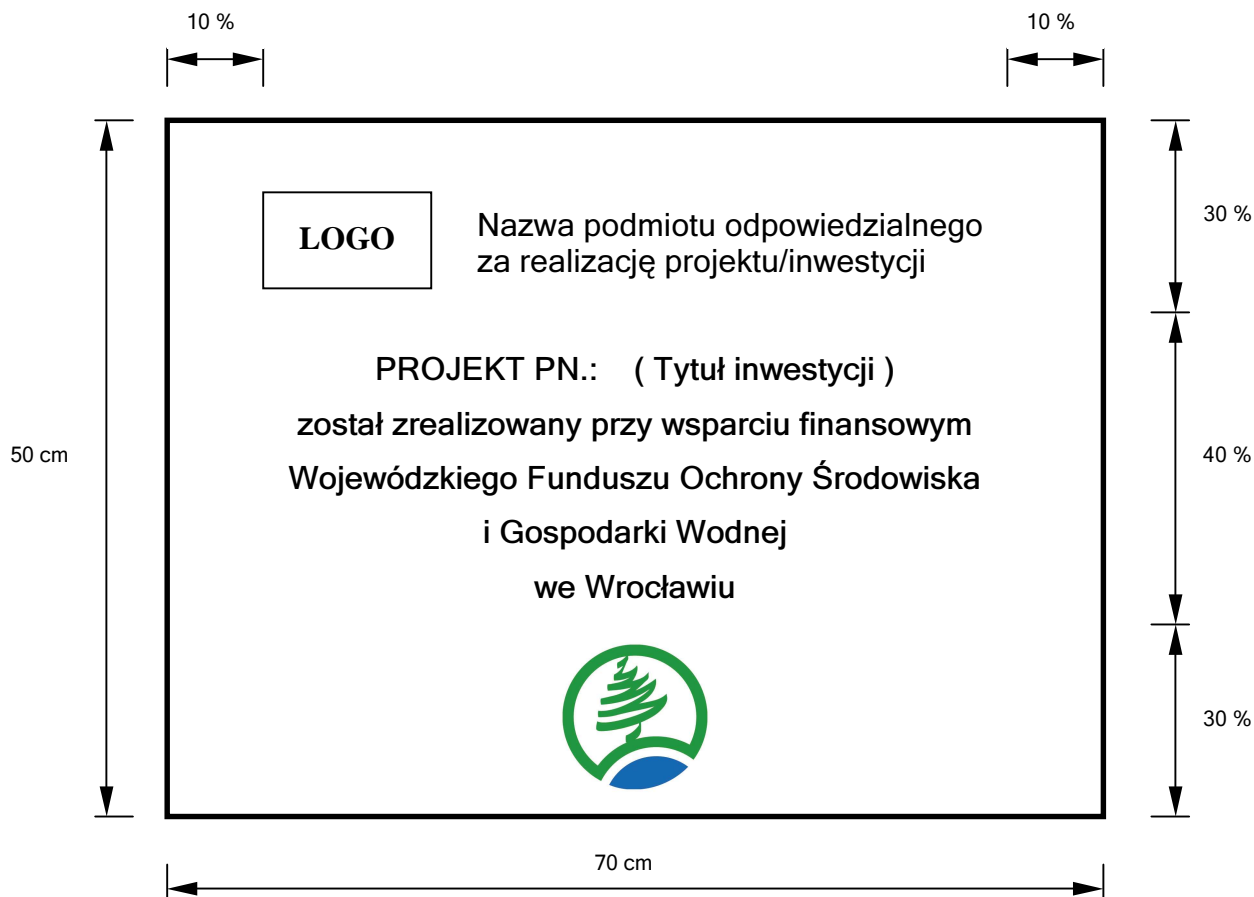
10 %

10 %

50 cm

LOGO

Nazwa podmiotu odpowiedzialnego za realizację projektu/inwestycji

PROJEKT PN.: ( Tytuł inwestycji )

został zrealizowany przy wsparciu finansowym

Wojewódzkiego Funduszu Ochrony Środowiska

i Gospodarki Wodnej

we Wrocławiu

30 %

40 %

30 %

70 cm